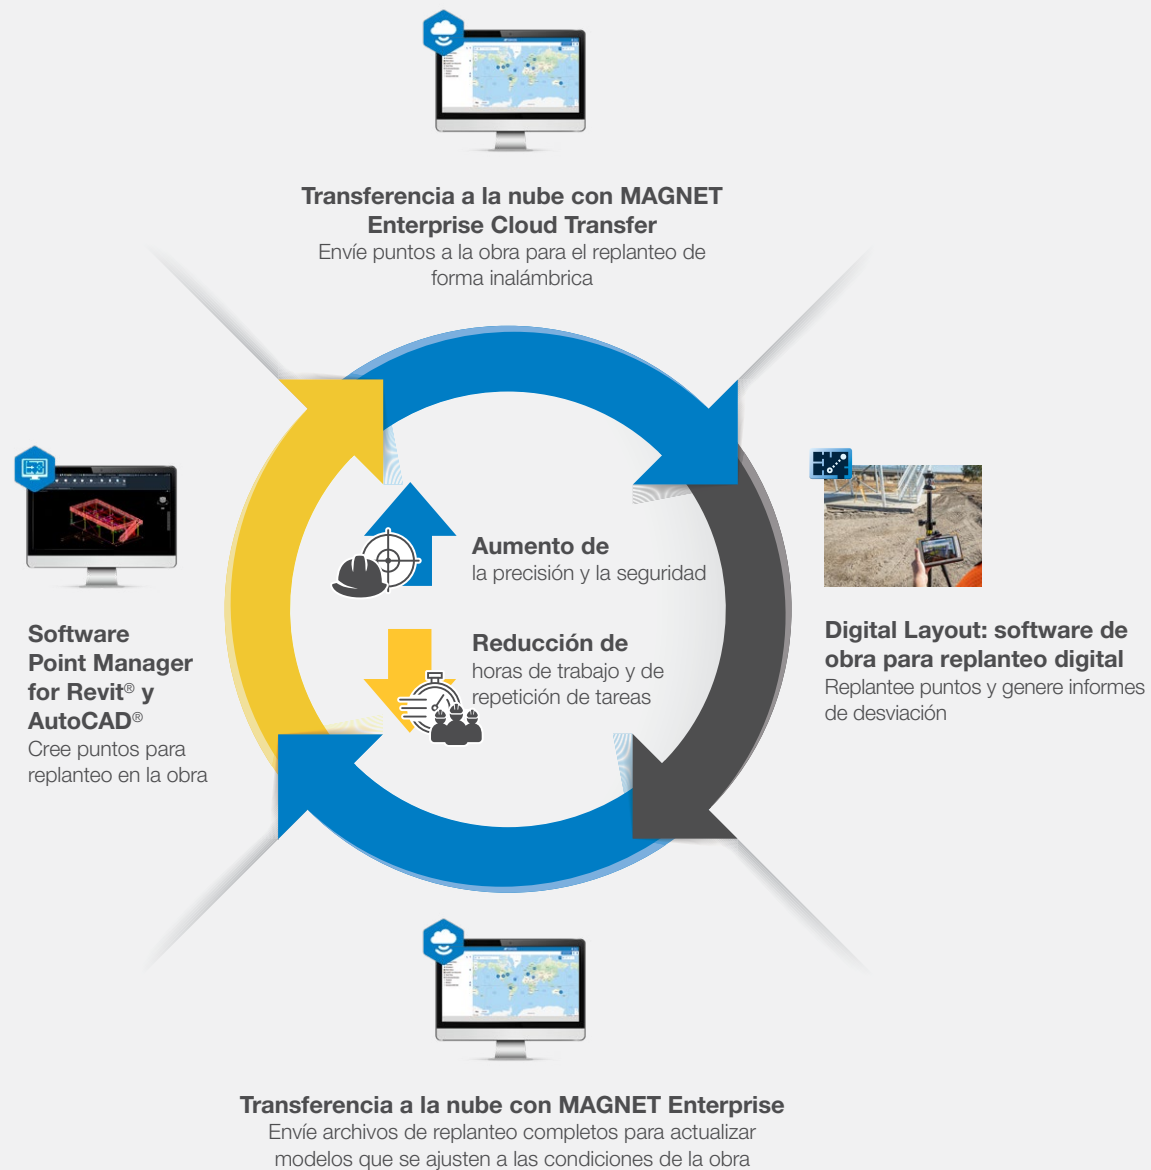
**Transferencia a la nube con MAGNET Enterprise Cloud Transfer**
Envíe puntos a la obra para el replanteo de forma inalámbrica

**Software Point Manager for Revit® y AutoCAD®**
Cree puntos para replanteo en la obra

**Aumento de**
la precisión y la seguridad

**Reducción de**
horas de trabajo y de repetición de tareas

**Digital Layout: software de obra para replanteo digital**
Replantee puntos y genere informes de desviación

**Transferencia a la nube con MAGNET Enterprise**
Envíe archivos de replanteo completos para actualizar modelos que se ajusten a las condiciones de la obra